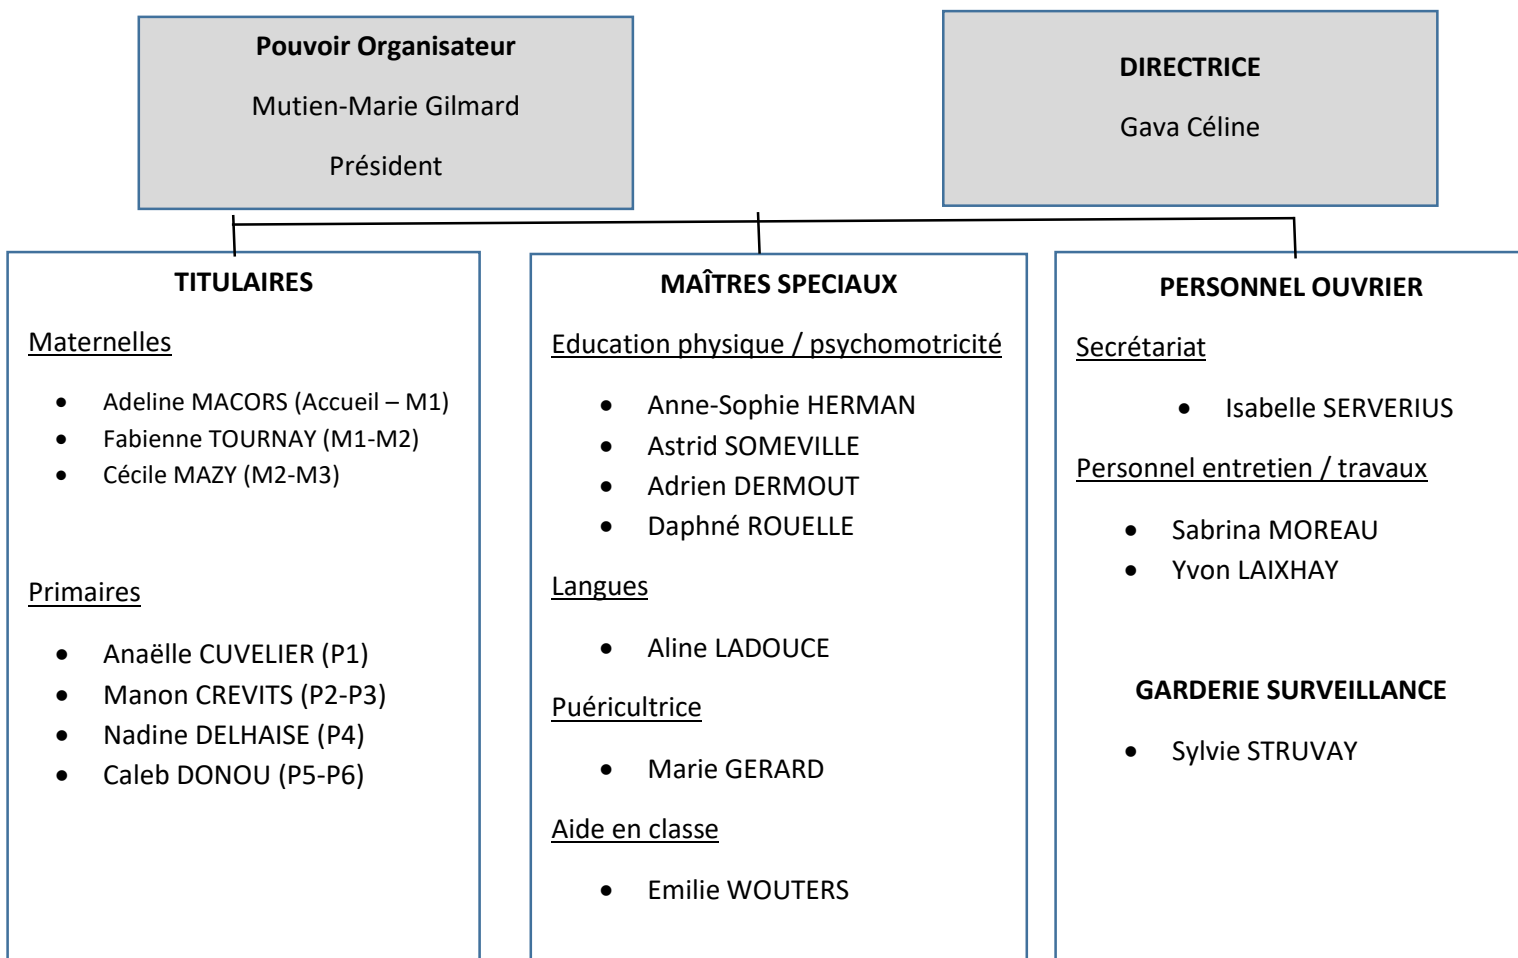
**Pouvoir Organisateur**

Mutien-Marie Gilmard

Président

**DIRECTRICE**

Gava Céline

**TITULAIRES**

Maternelles

- Adeline MACORS (Accueil – M1)
- Fabienne TOURNAY (M1-M2)
- Cécile MAZY (M2-M3)

Primaires

- Anaëlle CUVELIER (P1)
- Manon CREVITS (P2-P3)
- Nadine DELHAISE (P4)
- Caleb DONOU (P5-P6)

**MAÎTRES SPECIAUX**

Education physique / psychomotricité

- Anne-Sophie HERMAN
- Astrid SOMEVILLE
- Adrien DERMOUT
- Daphné ROUELLE

Langues

- Aline LADOUCE

Puéricultrice

- Marie GERARD

Aide en classe

- Emilie WOUTERS

**PERSONNEL OUVRIER**

Secrétariat

- Isabelle SERVERIUS

Personnel entretien / travaux

- Sabrina MOREAU
- Yvon LAIXHAY

**GARDERIE SURVEILLANCE**

- Sylvie STRUVAY